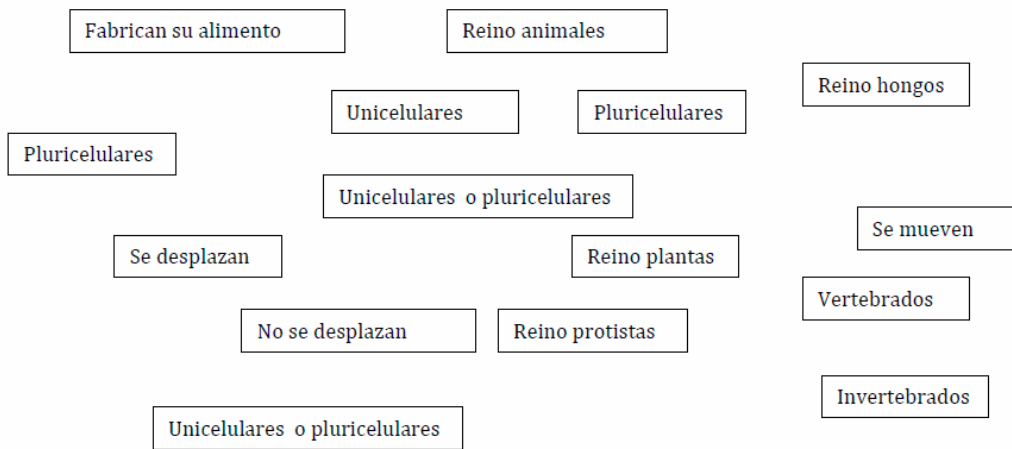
Fabrican su alimento

Reino animales

Reino hongos

Unicelulares

Pluricelulares

Pluricelulares

Unicelulares o pluricelulares

Se mueven

Se desplazan

Reino plantas

Vertebrados

No se desplazan

Reino protistas

Invertebrados

Unicelulares o pluricelulares